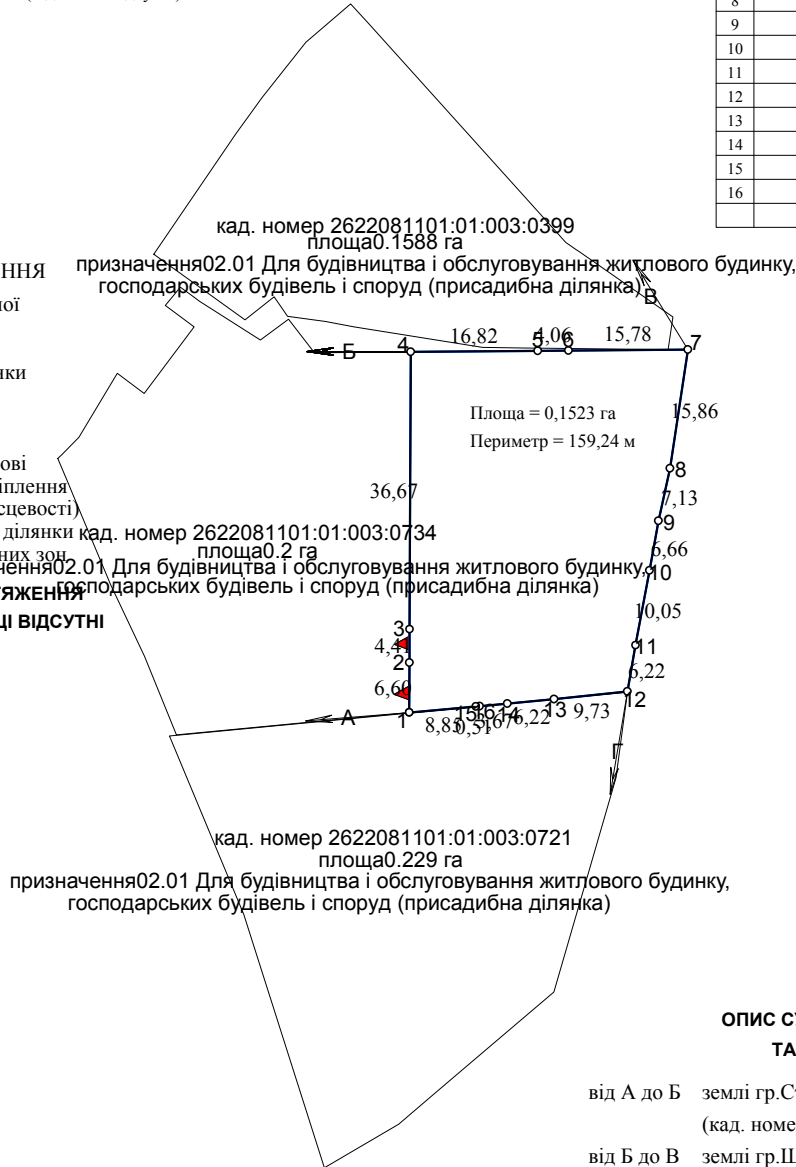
| 8 | |
|---|---|
| 9 | |
| 10 | |
| 11 | |
| 12 | |
| 13 | |
| 14 | |
| 15 | |
| 16 | |
| | |

кад. номер 2622081101:01:003:0399
площа0.1588 га
призначення02.01 Для будівництва і обслуговування житлового будинку, господарських будівель і споруд (присадибна ділянка)

ННЯ
ної
нки
ові
іплення
сцевості)
ділянки
них зон
ЯЖЕННЯ
ЦІ ВІДСУТНІ

В
Б
4
16,82
5
4,06
6
15,78
7
Площа = 0,1523 га
Периметр = 159,24 м
15,86
8
7,13
9
36,67
6,66
10
10,05
11
6,22
12
3
4,44
2
6,60
1
А
8,85
0,51
15
16
14
6,22
13
9,73
Г

кад. номер 2622081101:01:003:0734
площа0.2 га
призначення02.01 Для будівництва і обслуговування житлового будинку, господарських будівель і споруд (присадибна ділянка)

кад. номер 2622081101:01:003:0721
площа0.229 га
призначення02.01 Для будівництва і обслуговування житлового будинку, господарських будівель і споруд (присадибна ділянка)

ОПИС С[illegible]
ТА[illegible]

від А до Б землі гр.С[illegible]
(кад. номе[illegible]
від Б до В землі гр.Ц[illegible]